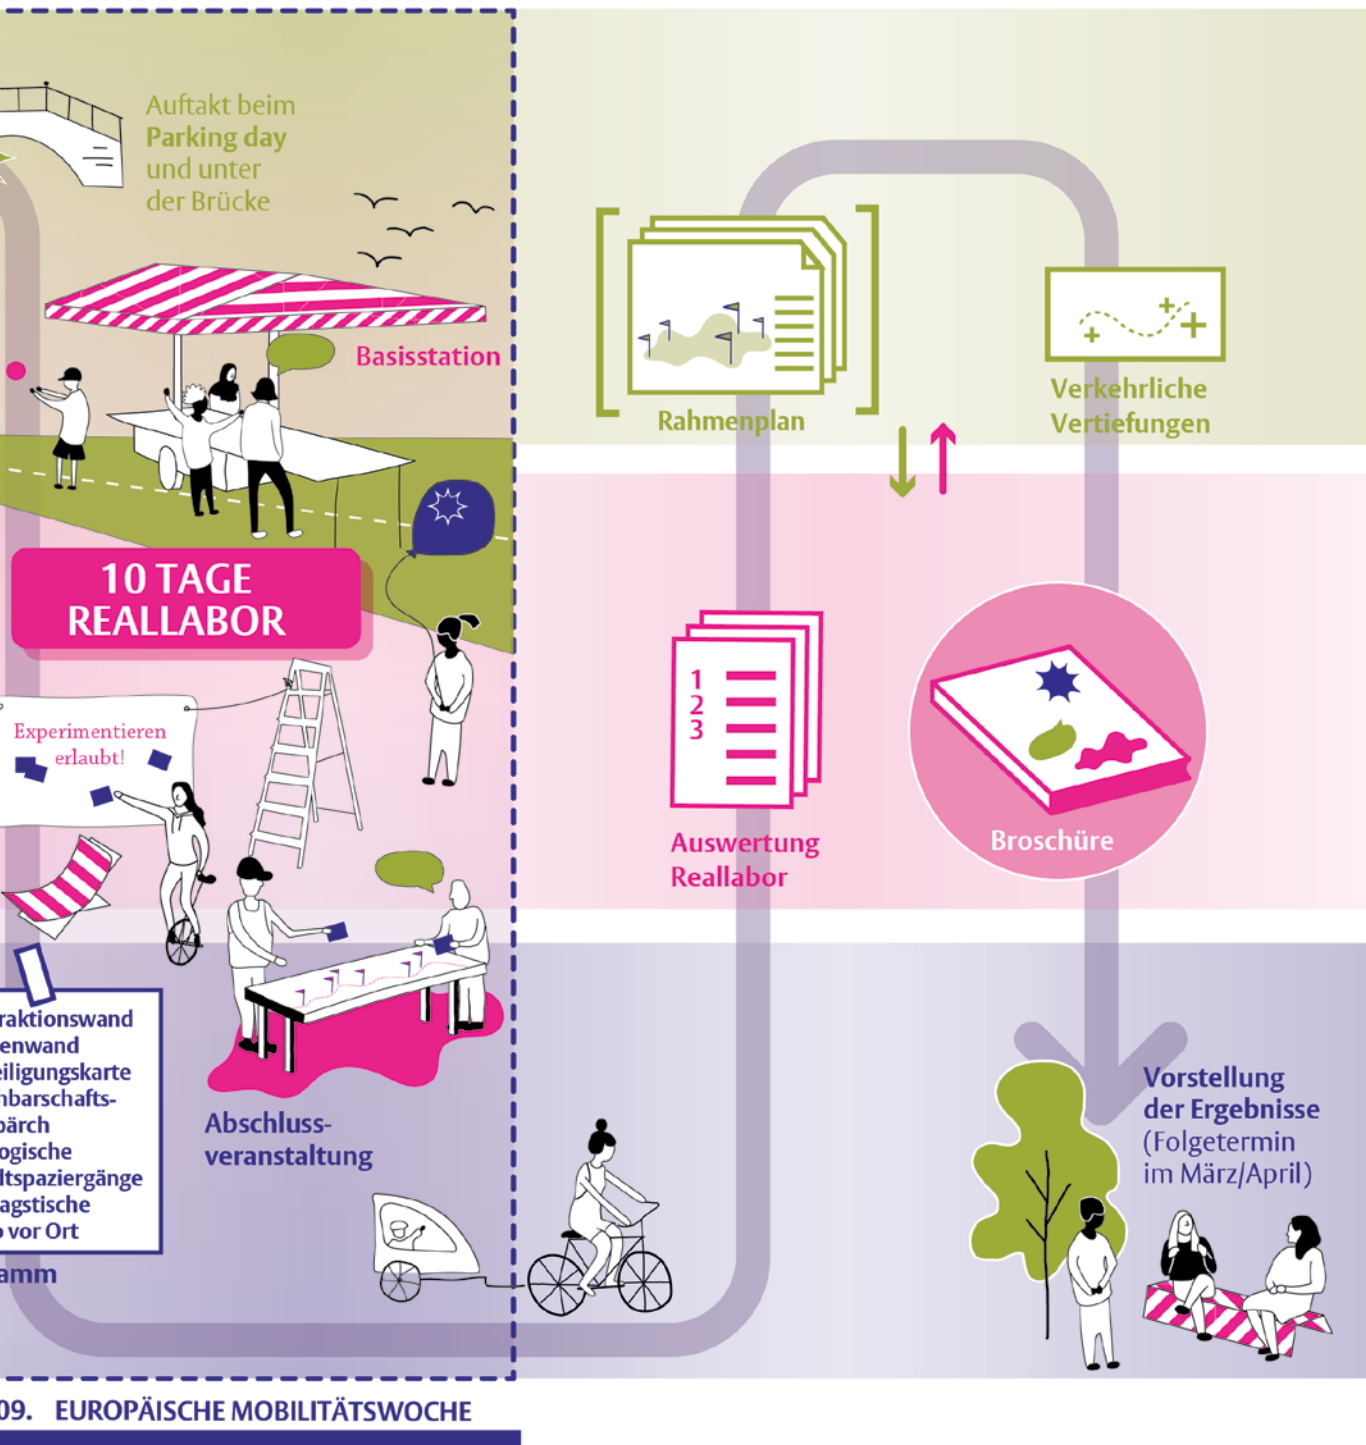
Auftakt beim Parking day und unter der Brücke

Basisstation

10 TAGE REALLABOR

Experimentieren erlaubt!

raktionswand
enwand
eiligungskarte
nbarschafts-
pärch
ogische
ltspaziergänge
agstische
o vor Ort
amm

Abschluss-veranstaltung

Rahmenplan

Verkehrliche Vertiefungen

1
2
3

Auswertung Reallabor

Broschüre

Vorstellung der Ergebnisse (Folgetermin im März/April)

09. EUROPÄISCHE MOBILITÄTSWOCHE